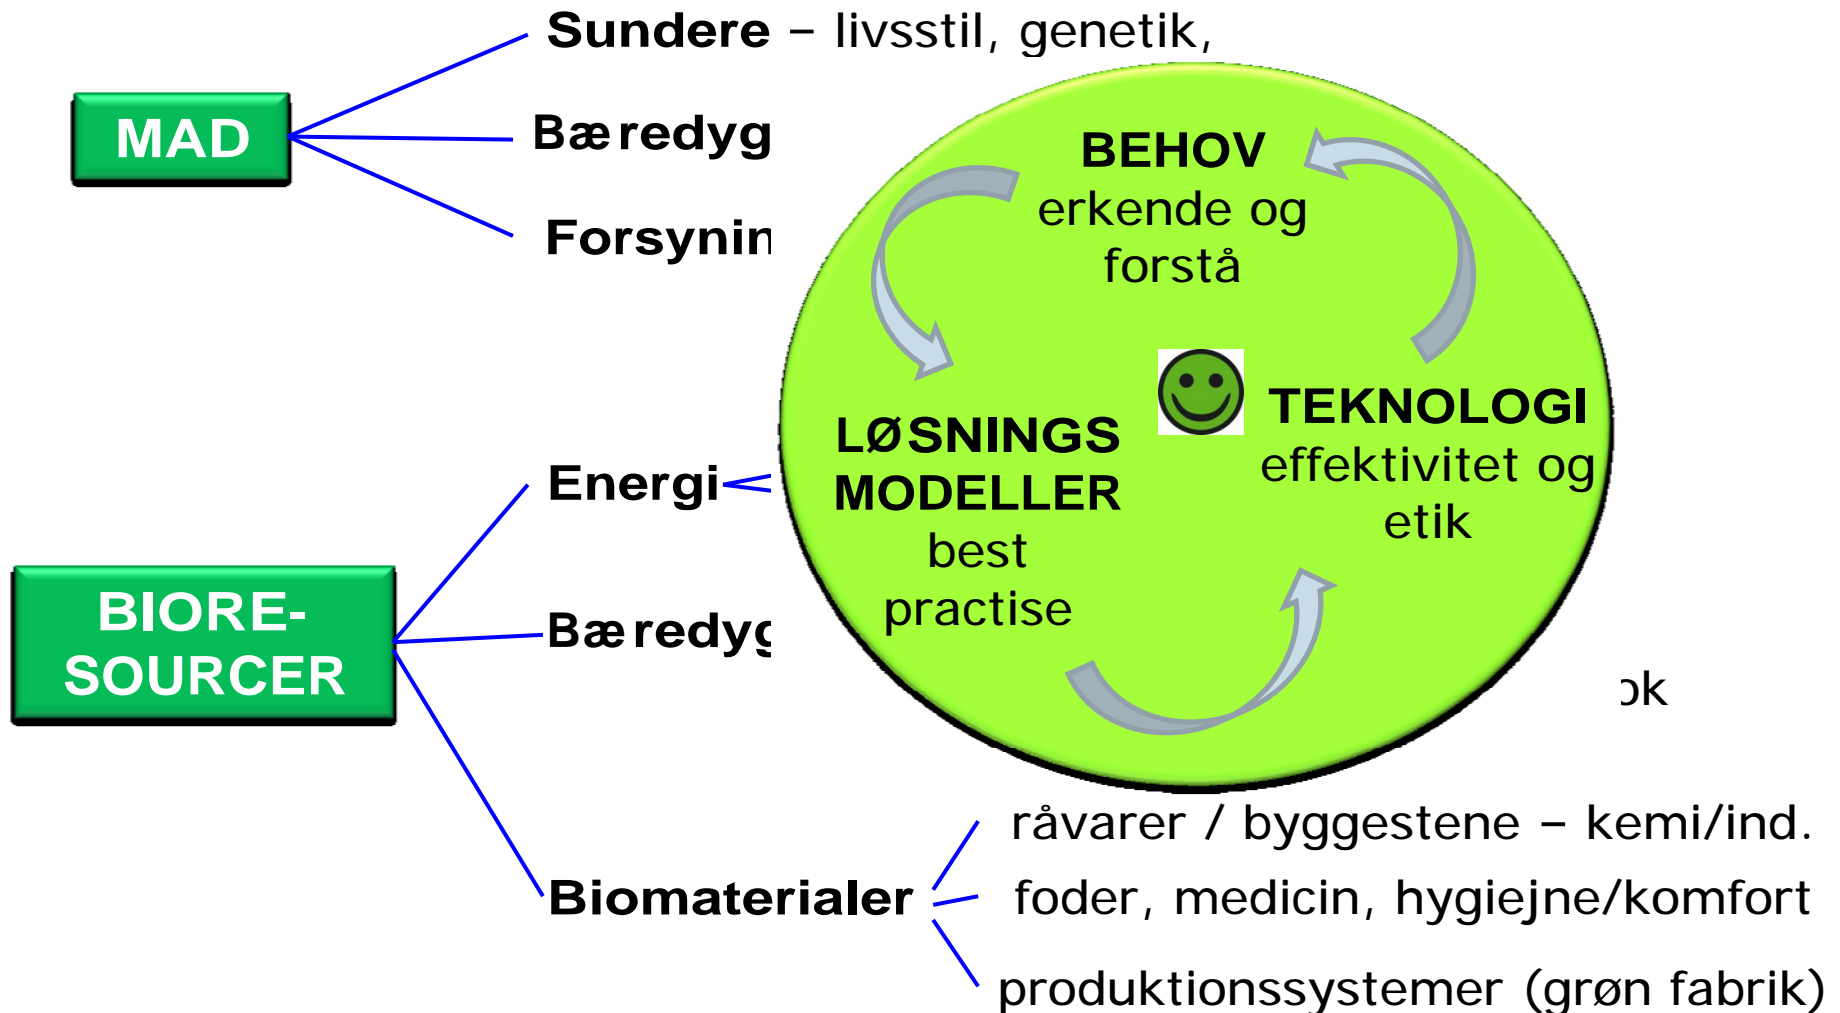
MAD

**Sundere** – livsstil, genetik,

**Bæredyg**

**Forsynin**

BEHOV
erkende og forstå

LØSNINGS MODELLER
best practise

TEKNOLOGI
effektivitet og etik

BIORE-SOURCER

**Energi**

**Bæredy**

ɔk

**Biomaterialer**

råvarer / byggestene – kemi/ind.

foder, medicin, hygiejne/komfort

produktionssystemer (grøn fabrik)